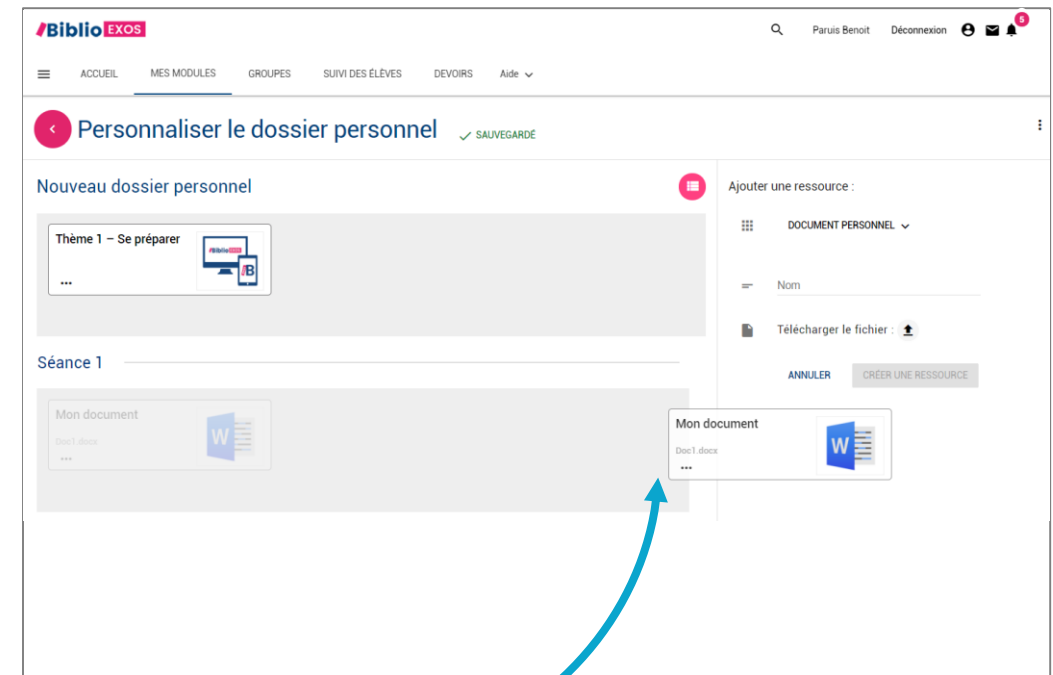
/Biblio EXOS

Paruis Benoit Déconnexion 5

ACCUEIL MES MODULES GROUPES SUIVI DES ÉLÈVES DEVOIRS Aide

Personnaliser le dossier personnel ✓ SAUVEGARDÉ

Nouveau dossier personnel

Thème 1 – Se préparer

...

Séance 1

Mon document

Doc1.docx

...

Ajouter une ressource :

DOCUMENT PERSONNEL

Nom

Télécharger le fichier :

ANNULER CRÉER UNE RESSOURCE

Mon document

Doc1.docx

...